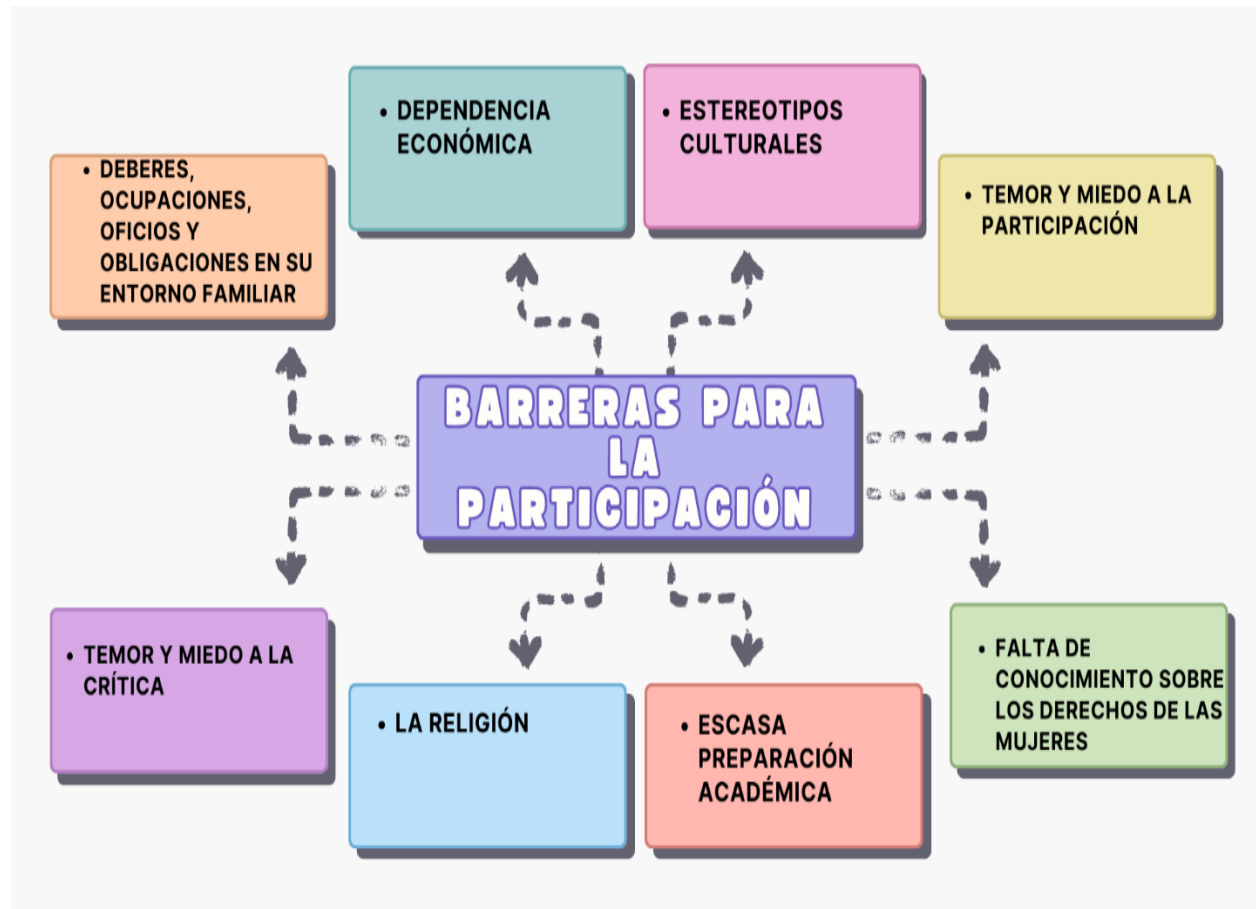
BARRERAS PARA LA PARTICIPACIÓN

• DEBERES, OCUPACIONES, OFICIOS Y OBLIGACIONES EN SU ENTORNO FAMILIAR

• DEPENDENCIA ECONÓMICA

• ESTEREOTIPOS CULTURALES

• TEMOR Y MIEDO A LA PARTICIPACIÓN

• TEMOR Y MIEDO A LA CRÍTICA

• LA RELIGIÓN

• ESCASA PREPARACIÓN ACADÉMICA

• FALTA DE CONOCIMIENTO SOBRE LOS DERECHOS DE LAS MUJERES